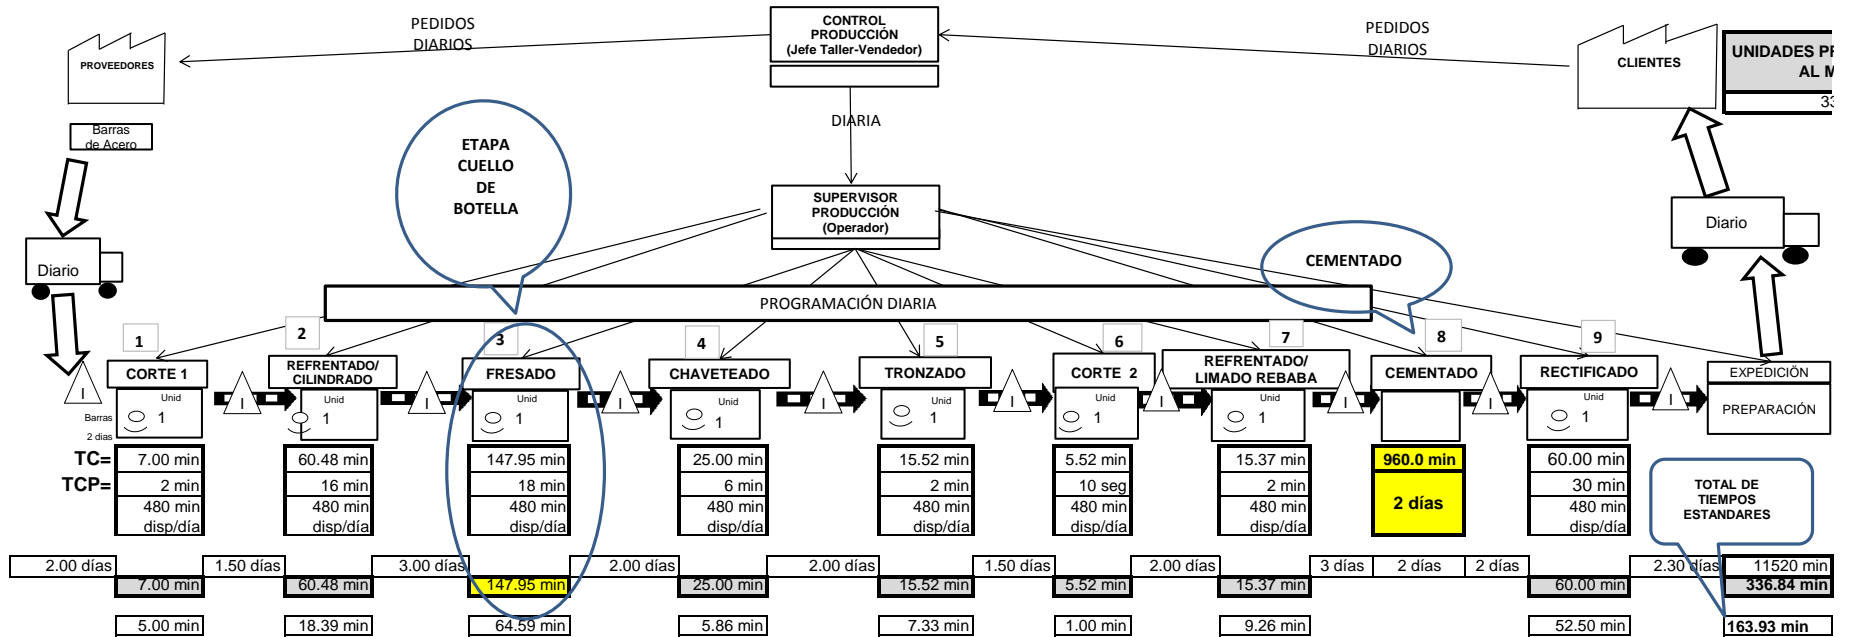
PEDIDOS DIARIOS

CONTROL PRODUCCIÓN (Jefe Taller-Vendedor)

PEDIDOS DIARIOS

PROVEEDORES

CLIENTES

UNIDADES PR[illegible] AL M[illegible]

33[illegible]

Barras de Acero

DIARIA

ETAPA CUELLO DE BOTELLA

SUPERVISOR PRODUCCIÓN (Operador)

Diario

Diario

CEMENTADO

PROGRAMACIÓN DIARIA

1 CORTE 1
2 REFRENTADO/ CILINDRADO
3 FRESADO
4 CHAVETEADO
5 TRONZADO
6 CORTE 2
7 REFRENTADO/ LIMADO REBABA
8 CEMENTADO
9 RECTIFICADO

EXPEDICIÓN
PREPARACIÓN

I
Barras
2 días

I I I I I I I I I

Unid 1
Unid 1
Unid 1
Unid 1
Unid 1
Unid 1
Unid 1
Unid 1

TC=
TCP=

| 1 | 2 | 3 | 4 | 5 | 6 | 7 | 8 | 9 |
|---|---|---|---|---|---|---|---|---|
| 7.00 min | 60.48 min | 147.95 min | 25.00 min | 15.52 min | 5.52 min | 15.37 min | 960.0 min | 60.00 min |
| 2 min | 16 min | 18 min | 6 min | 2 min | 10 seg | 2 min | 2 días | 30 min |
| 480 min disp/día | 480 min disp/día | 480 min disp/día | 480 min disp/día | 480 min disp/día | 480 min disp/día | 480 min disp/día | | 480 min disp/día |

TOTAL DE TIEMPOS ESTANDARES

2.00 días | 1.50 días | 3.00 días | 2.00 días | 2.00 días | 1.50 días | 2.00 días | 3 días | 2 días | 2 días | 2.30 días | 11520 min

7.00 min | 60.48 min | 147.95 min | 25.00 min | 15.52 min | 5.52 min | 15.37 min | 60.00 min | 336.84 min

5.00 min | 18.39 min | 64.59 min | 5.86 min | 7.33 min | 1.00 min | 9.26 min | 52.50 min | 163.93 min